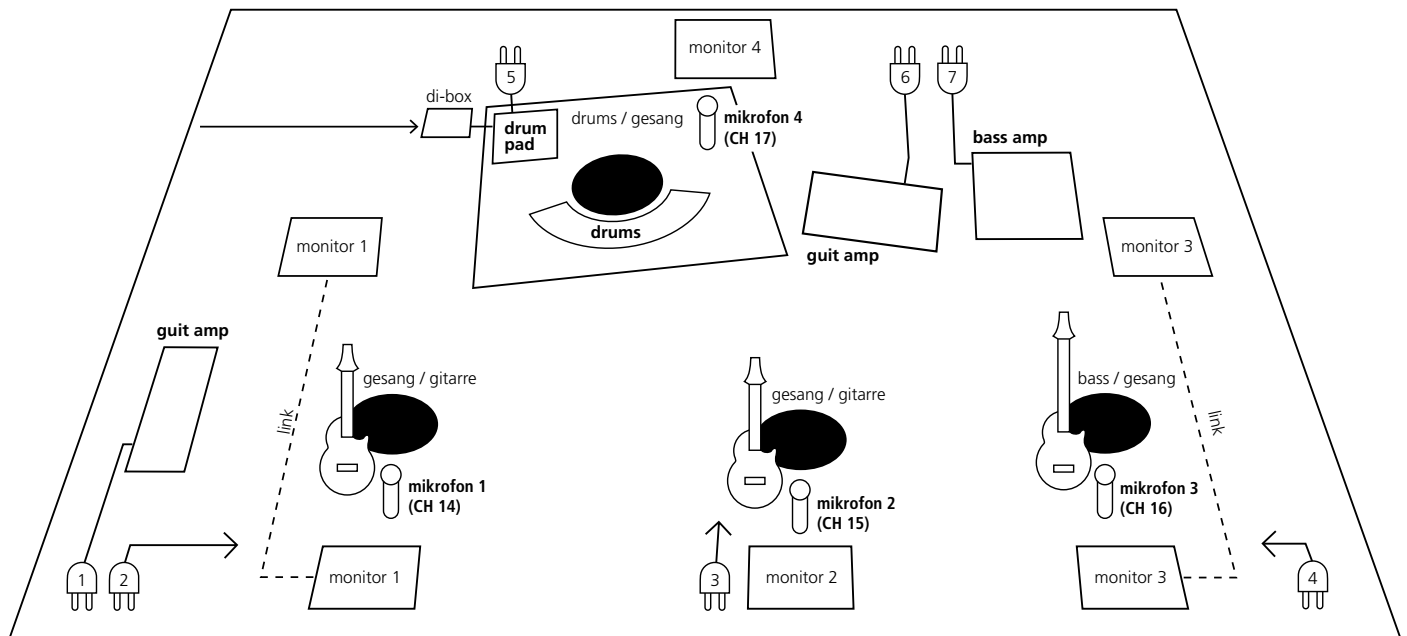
5

monitor 4

6 7

di-box

drum pad

drums / gesang

mikrofon 4 (CH 17)

bass amp

drums

guit amp

monitor 1

monitor 3

guit amp

gesang / gitarre

gesang / gitarre

bass / gesang

link

link

mikrofon 1 (CH 14)

mikrofon 2 (CH 15)

mikrofon 3 (CH 16)

1 2

monitor 1

3

monitor 2

monitor 3

4